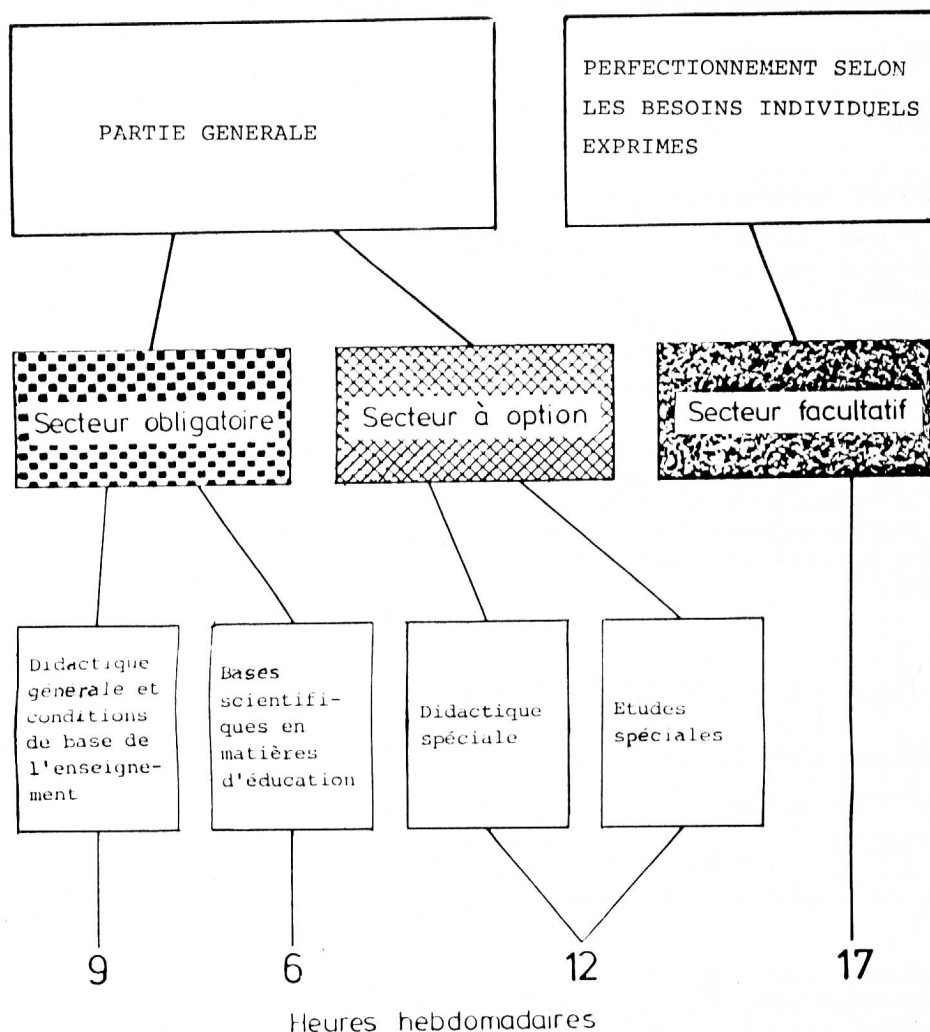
PARTIE GENERALE

PERFECTIONNEMENT SELON LES BESOINS INDIVIDUELS EXPRIMES

Secteur obligatoire

Secteur à option

Secteur facultatif

Didactique générale et conditions de base de l'enseignement

Bases scientifiques en matières d'éducation

Didactique spéciale

Etudes spéciales

9

6

12

17

Heures hebdomadaires